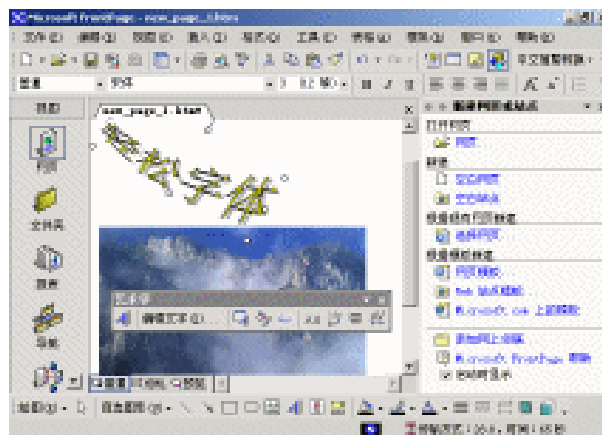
Microsoft FrontPage - new_page_1.htm

文件(F) 编辑(E) 视图(V) 插入(I) 格式(O) 工具(T) 表格(A) 框架(R) 窗口(W) 帮助(H)

普通 宋体 3 (12 磅)

视图

new_page_1.htm

网页

文件夹

报表

导航

艺术字体

艺术字

编辑文本(X)...

普通 HTML 预览

新建网页或站点

打开网页

网页...

新建

空白网页

空白站点

根据现有网页新建

选择网页...

根据模板新建

网页模板...

Web 站点模板...

Microsoft.com 上的模板

添加网上邻居...

Microsoft FrontPage 帮助

启动时显示

绘图(R) 自选图形(U)

下载所需时间: 0 秒, 时间: 56 秒